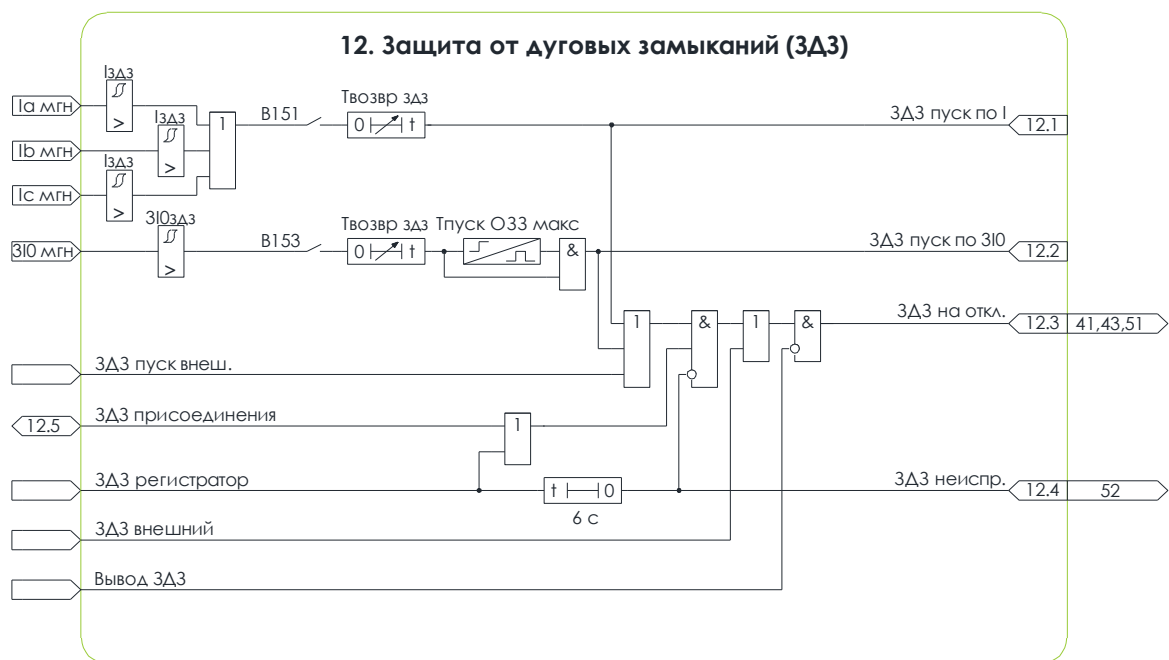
12. Защита от дуговых замыканий (ЗДЗ)

Iа мгн

Ib мгн

Ic мгн

3I0 мгн

IЗДЗ

IЗДЗ

IЗДЗ

3I0ЗДЗ

>

>

>

>

1

B151

Tвозвр здз

0

t

B153

Tвозвр здз

Tпуск ОЗЗ макс

0

t

&

1

&

1

&

ЗДЗ пуск по I

12.1

ЗДЗ пуск по 3I0

12.2

ЗДЗ на откл.

12.3

41,43,51

ЗДЗ пуск внеш.

12.5

ЗДЗ присоединения

1

ЗДЗ регистратор

t

0

6 с

ЗДЗ неиспр.

12.4

52

ЗДЗ внешний

Вывод ЗДЗ